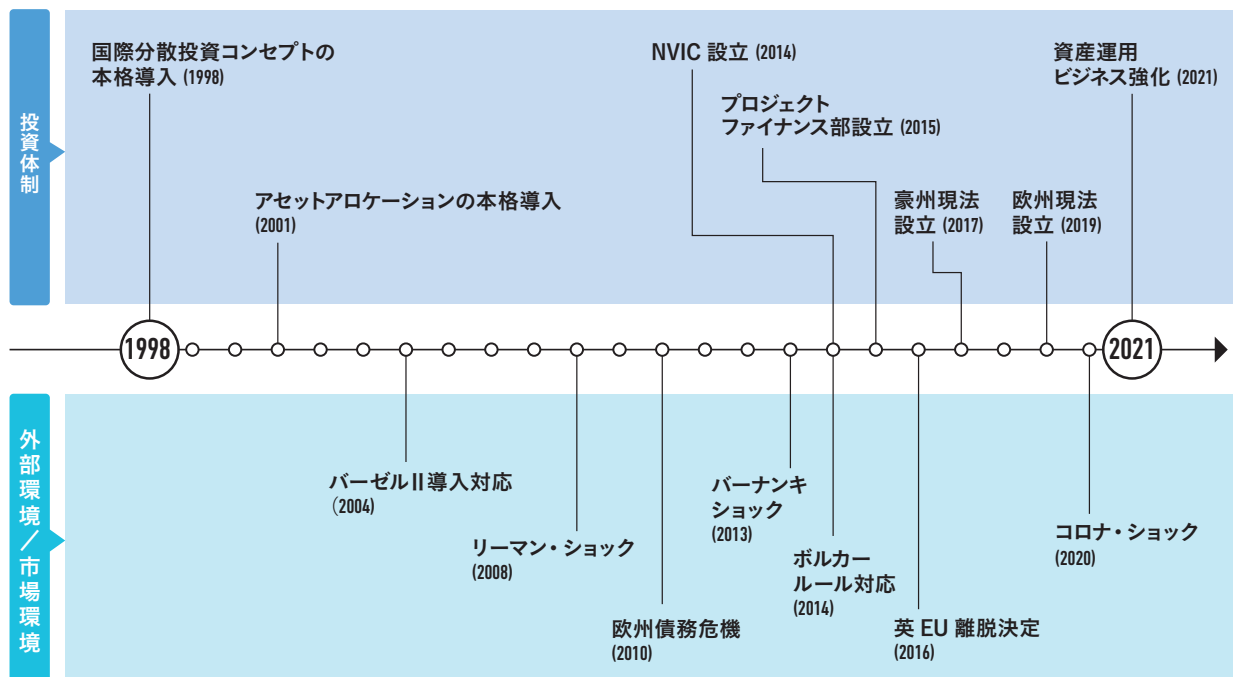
投資体制

国際分散投資コンセプトの本格導入 (1998)

アセットアロケーションの本格導入 (2001)

NVIC 設立 (2014)

プロジェクトファイナンス部設立 (2015)

豪州現法設立 (2017)

欧州現法設立 (2019)

資産運用ビジネス強化 (2021)

1998

2021

外部環境／市場環境

バーゼルII導入対応 (2004)

リーマン・ショック (2008)

欧州債務危機 (2010)

バーナンキショック (2013)

ボルカールール対応 (2014)

英 EU 離脱決定 (2016)

コロナ・ショック (2020)